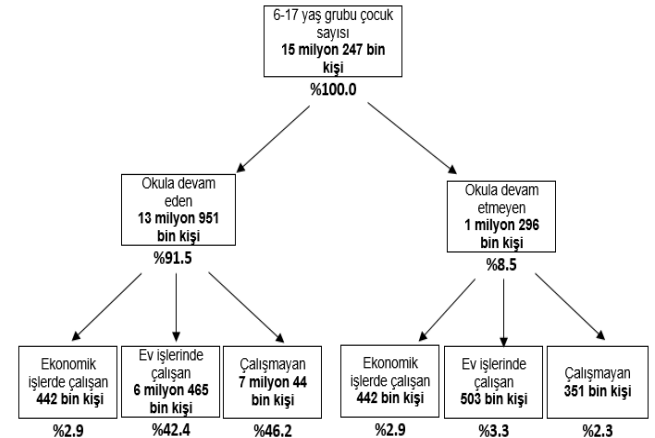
6-17 yaş grubu çocuk sayısı
**15 milyon 247 bin kişi**
**%100.0**

Okula devam eden
**13 milyon 951 bin kişi**
**%91.5**

Okula devam etmeyen
**1 milyon 296 bin kişi**
**%8.5**

Ekonomik işlerde çalışan
**442 bin kişi**
**%2.9**

Ev işlerinde çalışan
**6 milyon 465 bin kişi**
**%42.4**

Çalışmayan
**7 milyon 44 bin kişi**
**%46.2**

Ekonomik işlerde çalışan
**442 bin kişi**
**%2.9**

Ev işlerinde çalışan
**503 bin kişi**
**%3.3**

Çalışmayan
**351 bin kişi**
**%2.3**